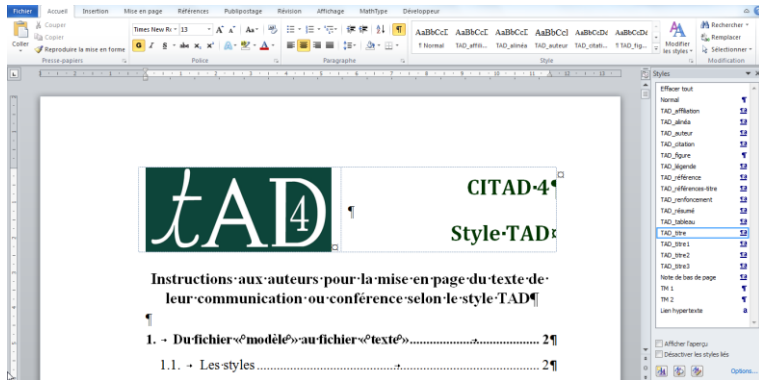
Fichier Accueil Insertion Mise en page Références Publipostage Révision Affichage MathType Développeur

Couper
Copier
Coller
Reproduire la mise en forme
Presse-papiers

Times New Ro 13
Police

Paragraphe

AaBbCcI AaBbCcI AaBbCcI AaBbCcI AaBbCcDc AaBbCcDc
¶ Normal TAD_affili... TAD_alinéa TAD_auteur TAD_citati... ¶ TAD_fig...
Style

Modifier les styles
Rechercher
Remplacer
Sélectionner
Modification

tAD 4

¶

CITAD·4¶

Style·TAD¤

Instructions·aux·auteurs·pour·la·mise·en·page·du·texte·de·leur·communication·ou·conférence·selon·le·style·TAD¶

¶

1. → Du·fichier·«°modèle°»·au·fichier·«°texte°»......................... 2¶

1.1. → Les·styles................................................................ 2¶

Styles
Effacer tout
Normal
TAD_affiliation
TAD_alinéa
TAD_auteur
TAD_citation
TAD_figure
TAD_légende
TAD_référence
TAD_références-titre
TAD_renfoncement
TAD_résumé
TAD_tableau
TAD_titre
TAD_titre1
TAD_titre2
TAD_titre3
Note de bas de page
TH 1
TH 2
Lien hypertexte

Afficher l'aperçu
Désactiver les styles liés
Options...